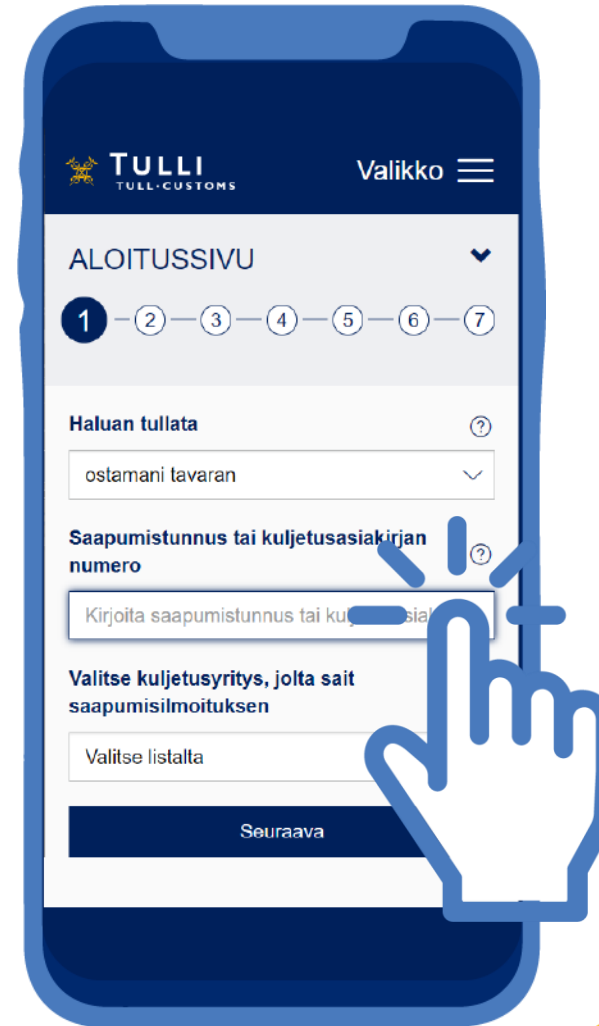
TULLI
TULL·CUSTOMS

Valikko

ALOITUSSIVU

1 2 3 4 5 6 7

Haluan tullata ?

ostamani tavaran

Saapumistunnus tai kuljetusasiakirjan numero ?

Kirjoita saapumistunnus tai kulj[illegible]asia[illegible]

Valitse kuljetusyritys, jolta sait saapumisilmoituksen

Valitse listalta

Seuraava